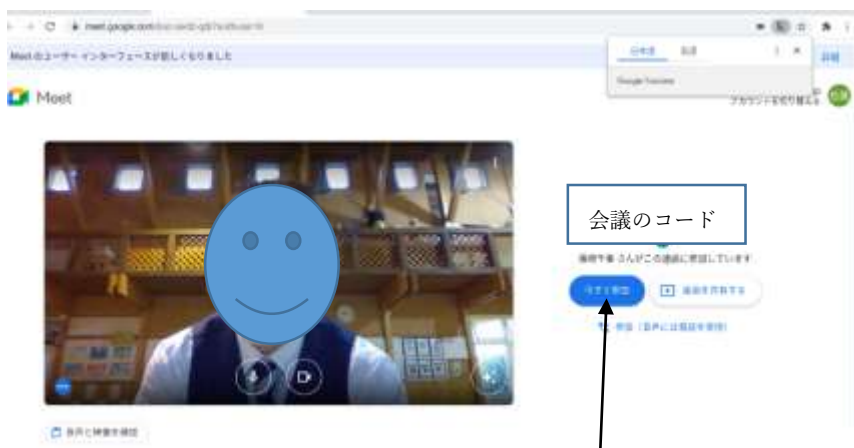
meet.google.com/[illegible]

Meet のユーザー インターフェースが新しくなりました

日本語 英語

Google 翻訳

詳細

Meet

アカウントを切り替える

会議のコード

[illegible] さんがこの通話に参加しています

今すぐ参加

画面を共有する

参加（音声には電話を使用）

音声と映像を確認